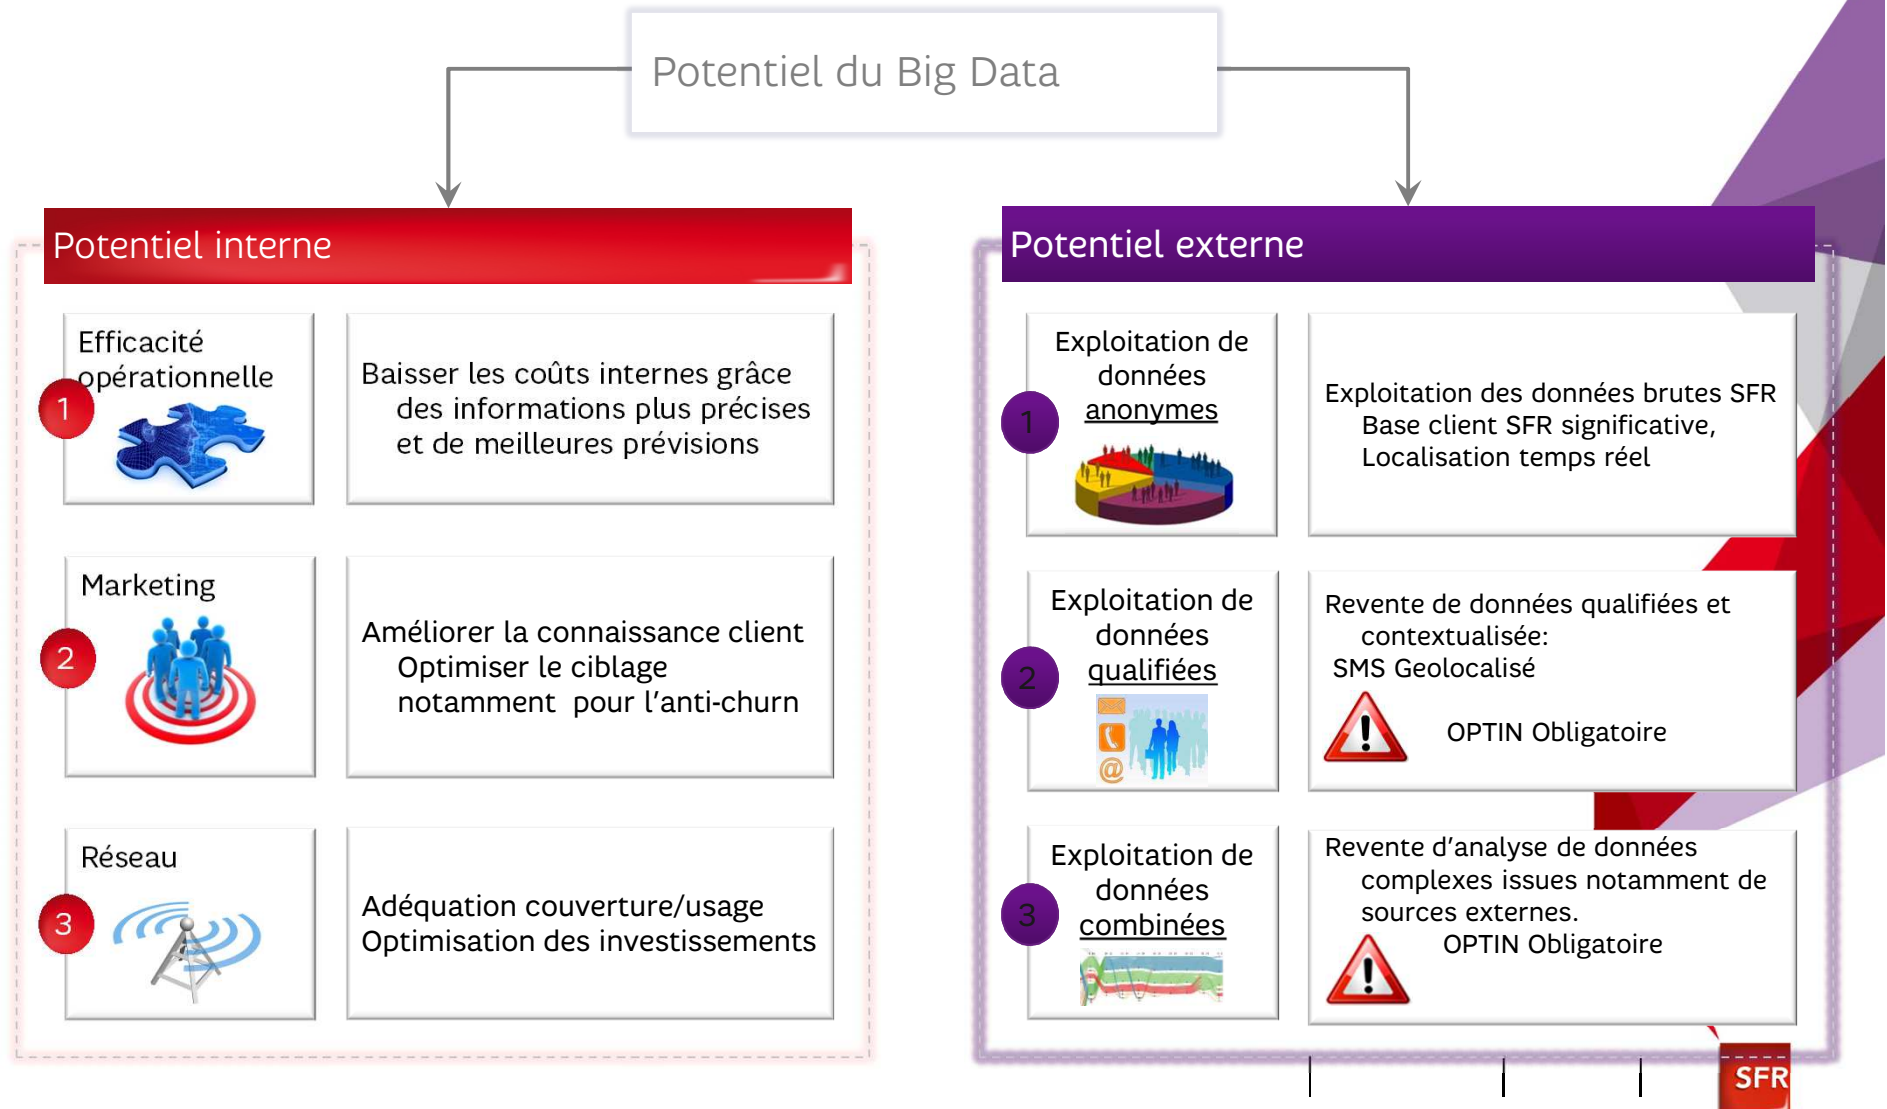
Potentiel du Big Data

Potentiel interne

Efficacité opérationnelle

1

Baisser les coûts internes grâce des informations plus précises et de meilleures prévisions

Marketing

2

Améliorer la connaissance client
Optimiser le ciblage notamment pour l'anti-churn

Réseau

3

Adéquation couverture/usage
Optimisation des investissements

Potentiel externe

Exploitation de données anonymes

1

Exploitation des données brutes SFR
Base client SFR significative,
Localisation temps réel

Exploitation de données qualifiées

2

Revente de données qualifiées et contextualisée:
SMS Geolocalisé
OPTIN Obligatoire

Exploitation de données combinées

3

Revente d'analyse de données complexes issues notamment de sources externes.
OPTIN Obligatoire

SFR